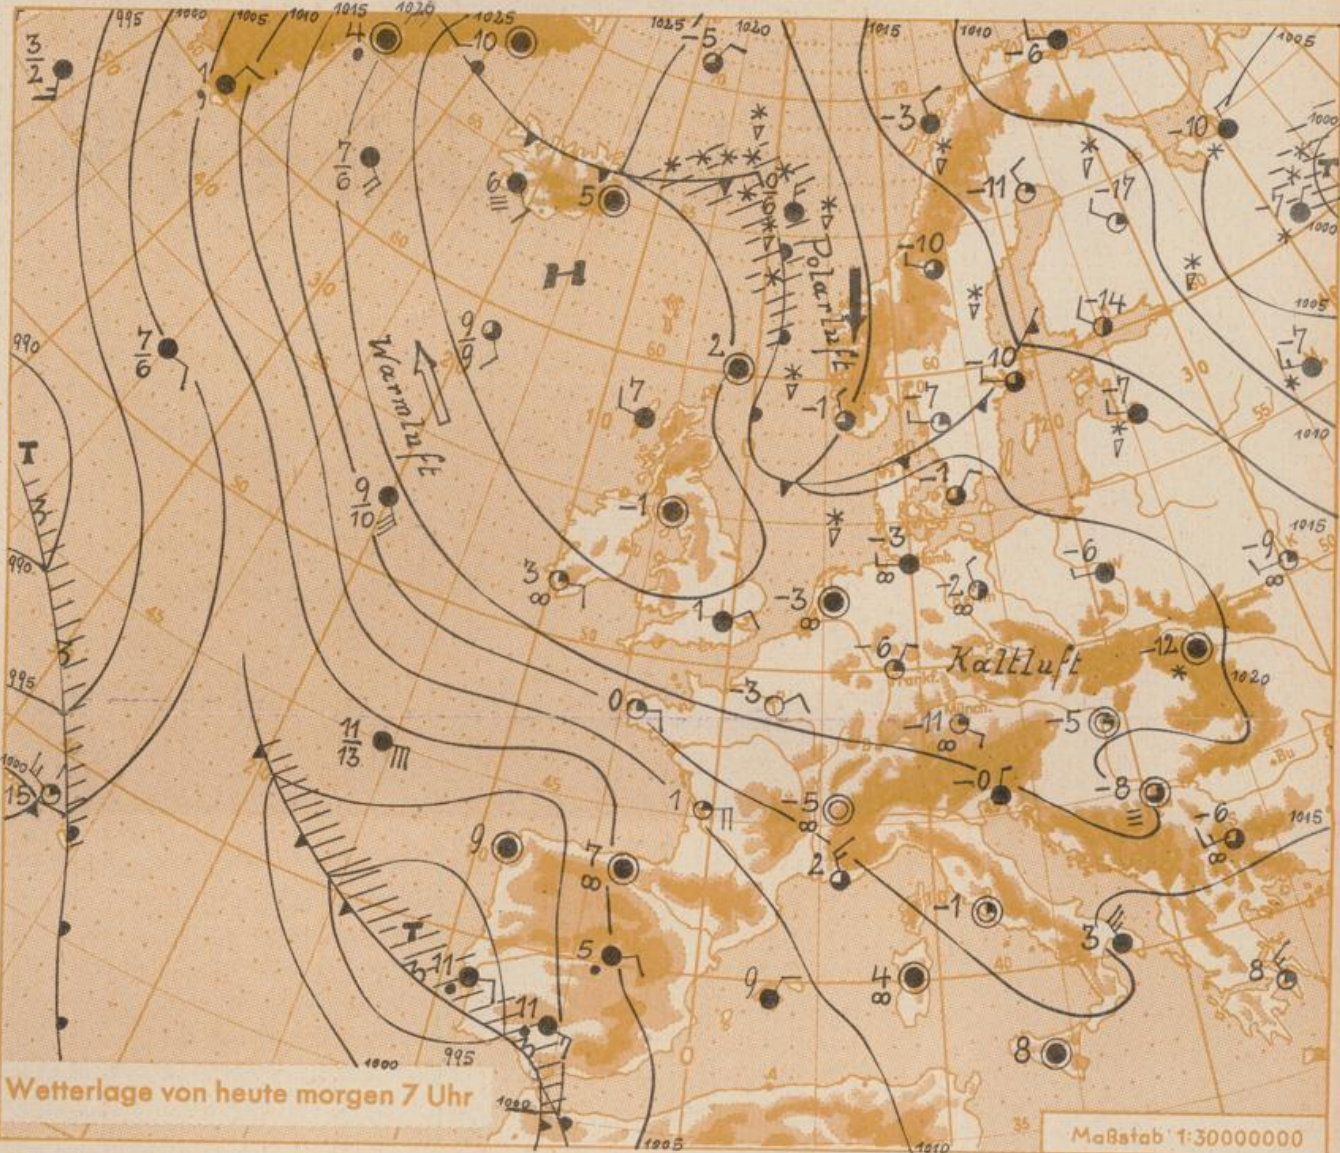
995 1000 1005 1010 1015 1020 1025 1025 1020 1015 1010 1005

$\frac{3}{2}$ 1 4 −10 −5 −6

$\frac{7}{6}$ 6 5 0 6 −3 −11 −17 −10 −7

H Polarluft −10 −14

990 $\frac{7}{6}$ Warmluft $\frac{9}{9}$ 2 7 −1 −7 −10 −7

T 3 $\frac{9}{10}$ −1 −1 −3 −6 −9 1015

990 3 3 1 −3 −2

995 −6 Kaltluft −12 1020

0 −3 −11 −5

1000 15 $\frac{11}{13}$ 1 −5 −0 −8 −6 1015

9 7 2 −1

T 11 5 9 4 3 8

11 1000 995 8

Wetterlage von heute morgen 7 Uhr

1005 1010

Maßstab 1:30000000